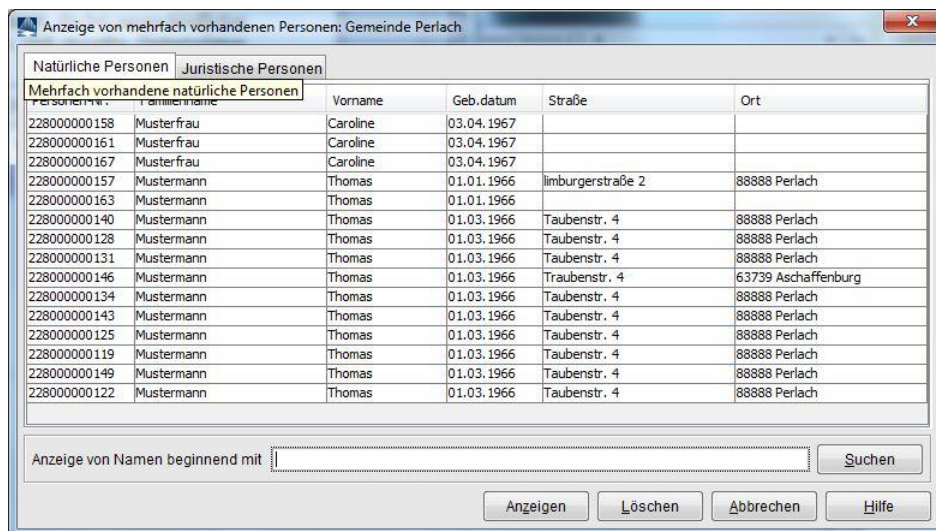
Anzeige von mehrfach vorhandenen Personen: Gemeinde Perlach

Natürliche Personen | Juristische Personen

Mehrfach vorhandene natürliche Personen

| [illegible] | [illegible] | Vorname | Geb.datum | Straße | Ort |
|---|---|---|---|---|---|
| 228000000158 | Musterfrau | Caroline | 03.04.1967 | | |
| 228000000161 | Musterfrau | Caroline | 03.04.1967 | | |
| 228000000167 | Musterfrau | Caroline | 03.04.1967 | | |
| 228000000157 | Mustermann | Thomas | 01.01.1966 | limburgerstraße 2 | 88888 Perlach |
| 228000000163 | Mustermann | Thomas | 01.01.1966 | | |
| 228000000140 | Mustermann | Thomas | 01.03.1966 | Taubenstr. 4 | 88888 Perlach |
| 228000000128 | Mustermann | Thomas | 01.03.1966 | Taubenstr. 4 | 88888 Perlach |
| 228000000131 | Mustermann | Thomas | 01.03.1966 | Taubenstr. 4 | 88888 Perlach |
| 228000000146 | Mustermann | Thomas | 01.03.1966 | Traubenstr. 4 | 63739 Aschaffenburg |
| 228000000134 | Mustermann | Thomas | 01.03.1966 | Taubenstr. 4 | 88888 Perlach |
| 228000000143 | Mustermann | Thomas | 01.03.1966 | Taubenstr. 4 | 88888 Perlach |
| 228000000125 | Mustermann | Thomas | 01.03.1966 | Taubenstr. 4 | 88888 Perlach |
| 228000000119 | Mustermann | Thomas | 01.03.1966 | Taubenstr. 4 | 88888 Perlach |
| 228000000149 | Mustermann | Thomas | 01.03.1966 | Taubenstr. 4 | 88888 Perlach |
| 228000000122 | Mustermann | Thomas | 01.03.1966 | Taubenstr. 4 | 88888 Perlach |

Anzeige von Namen beginnend mit

Suchen

Anzeigen | Löschen | Abbrechen | Hilfe